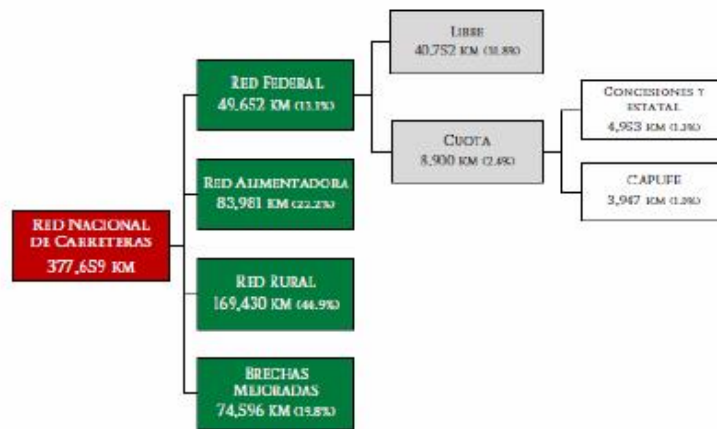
Red Nacional de Carreteras
377,659 km

Red Federal
49,652 km (13.1%)

Red Alimentadora
83,981 km (22.2%)

Red Rural
169,430 km (44.9%)

Brechas Mejoradas
74,596 km (19.8%)

Libre
40,752 km (10.8%)

Cuota
8,900 km (2.4%)

Concesiones y estatal
4,953 km (1.3%)

Capufe
3,947 km (1.0%)